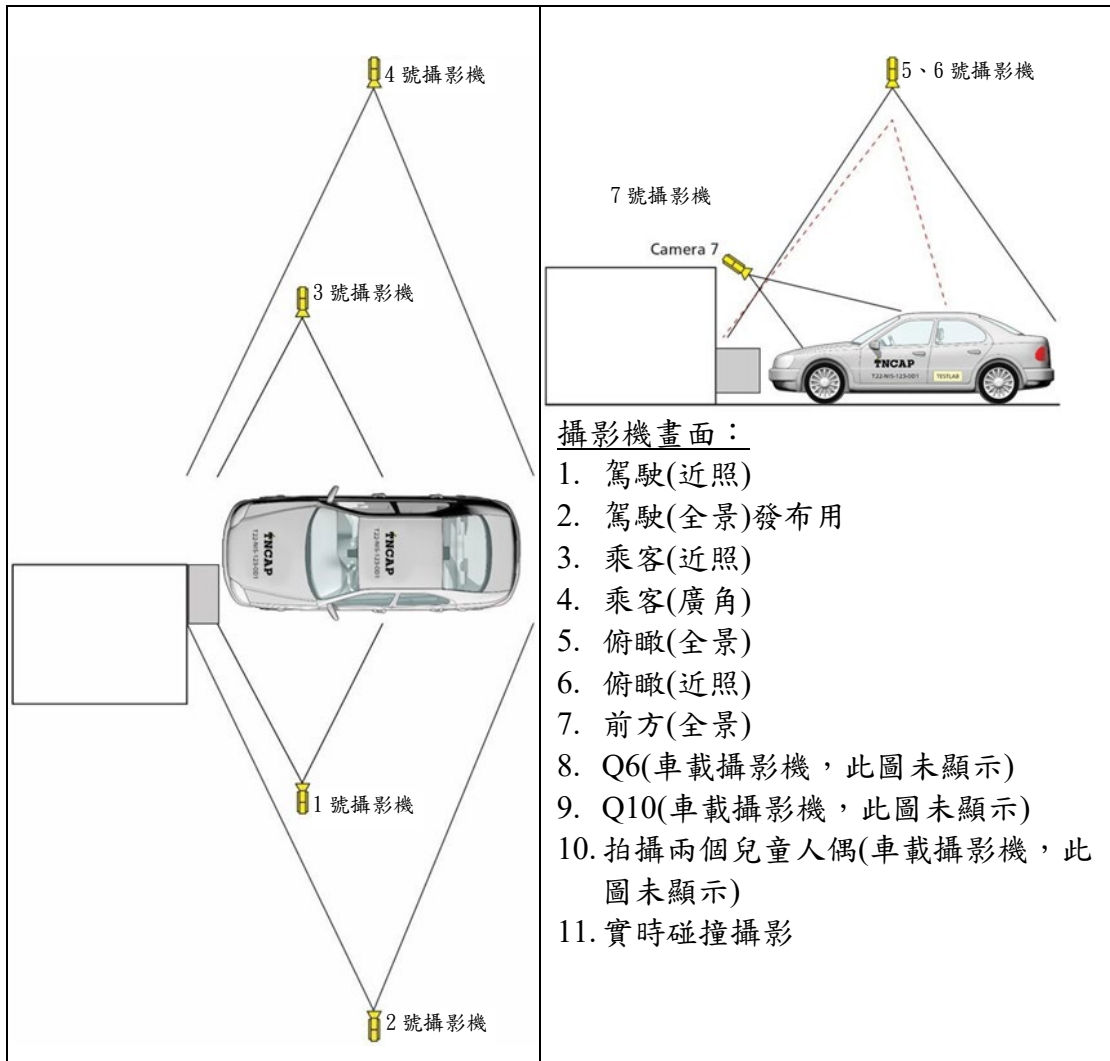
4 號攝影機

3 號攝影機

TNCAP
T22-NIS-123-001

TNCAP
T22-NIS-123-001

1 號攝影機

2 號攝影機

5、6 號攝影機

7 號攝影機

Camera 7

TNCAP
T22-NIS-123-001
TESTLAB

攝影機畫面：
1. 駕駛(近照)
2. 駕駛(全景)發布用
3. 乘客(近照)
4. 乘客(廣角)
5. 俯瞰(全景)
6. 俯瞰(近照)
7. 前方(全景)
8. Q6(車載攝影機，此圖未顯示)
9. Q10(車載攝影機，此圖未顯示)
10. 拍攝兩個兒童人偶(車載攝影機，此圖未顯示)
11. 實時碰撞攝影